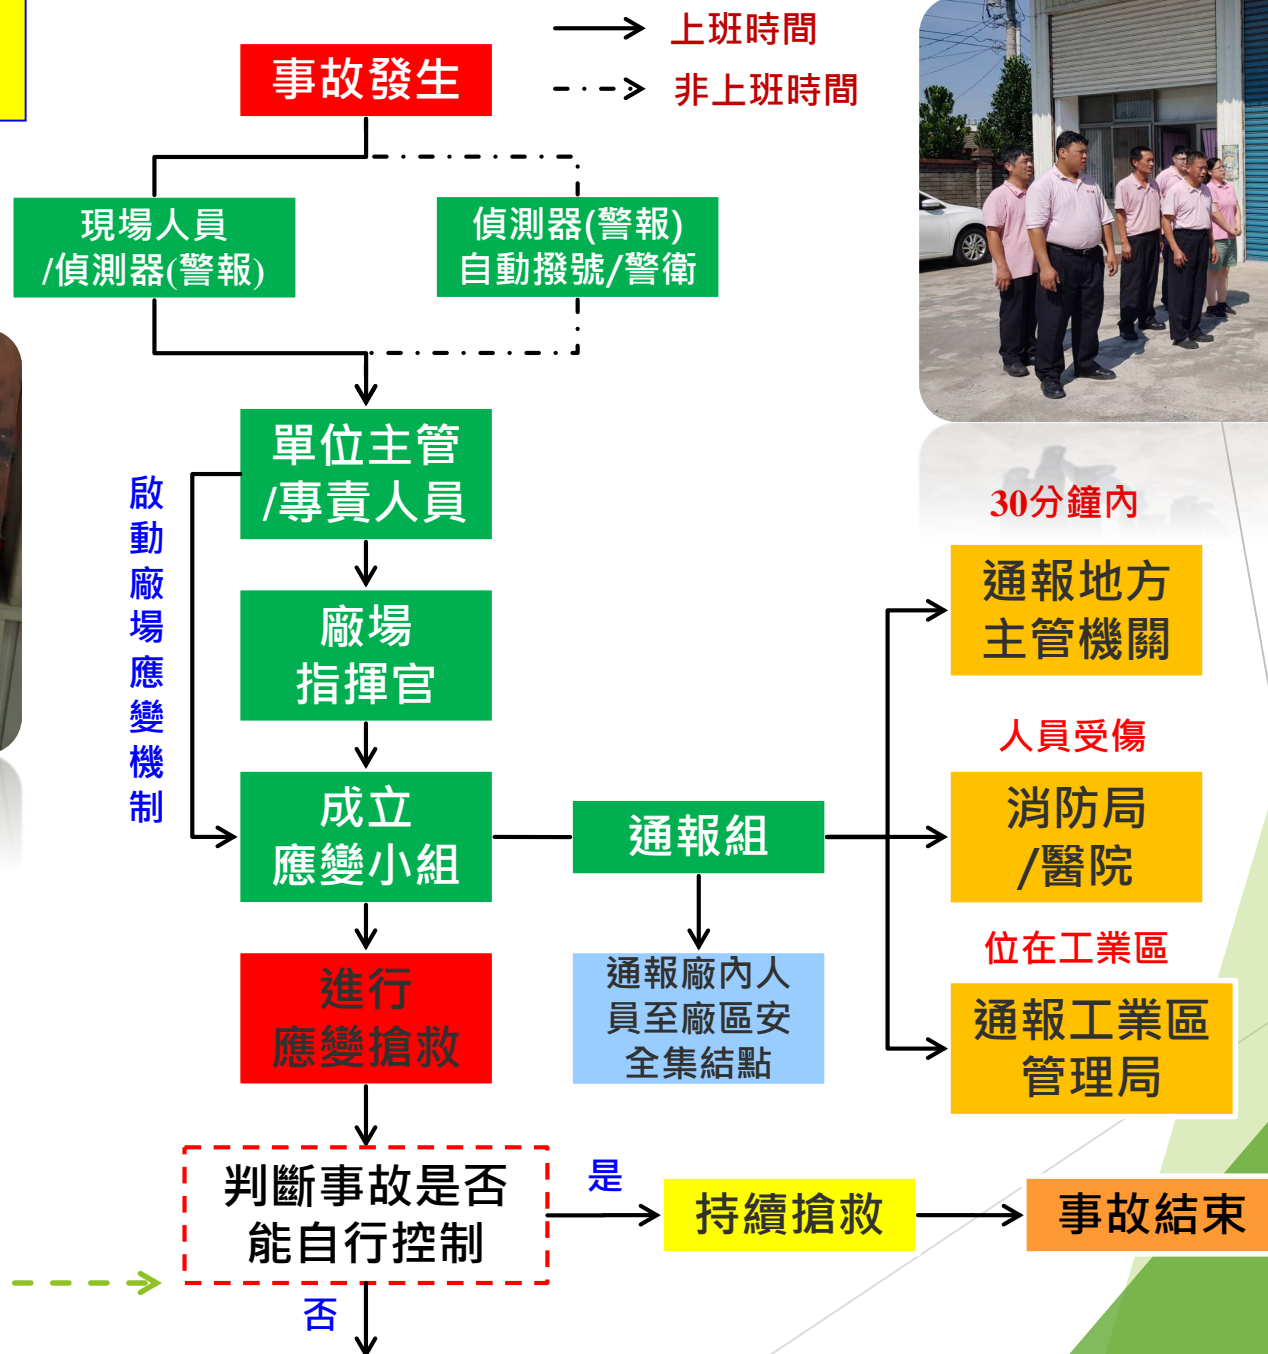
上班時間

非上班時間

事故發生

現場人員
/偵測器(警報)

偵測器(警報)
自動撥號/警衛

單位主管
/專責人員

啟動廠場應變機制

廠場
指揮官

成立
應變小組

通報組

30分鐘內

通報地方
主管機關

人員受傷

消防局
/醫院

位在工業區

通報工業區
管理局

進行
應變搶救

通報廠內人員至廠區安全集結點

判斷事故是否
能自行控制

是

持續搶救

事故結束

否